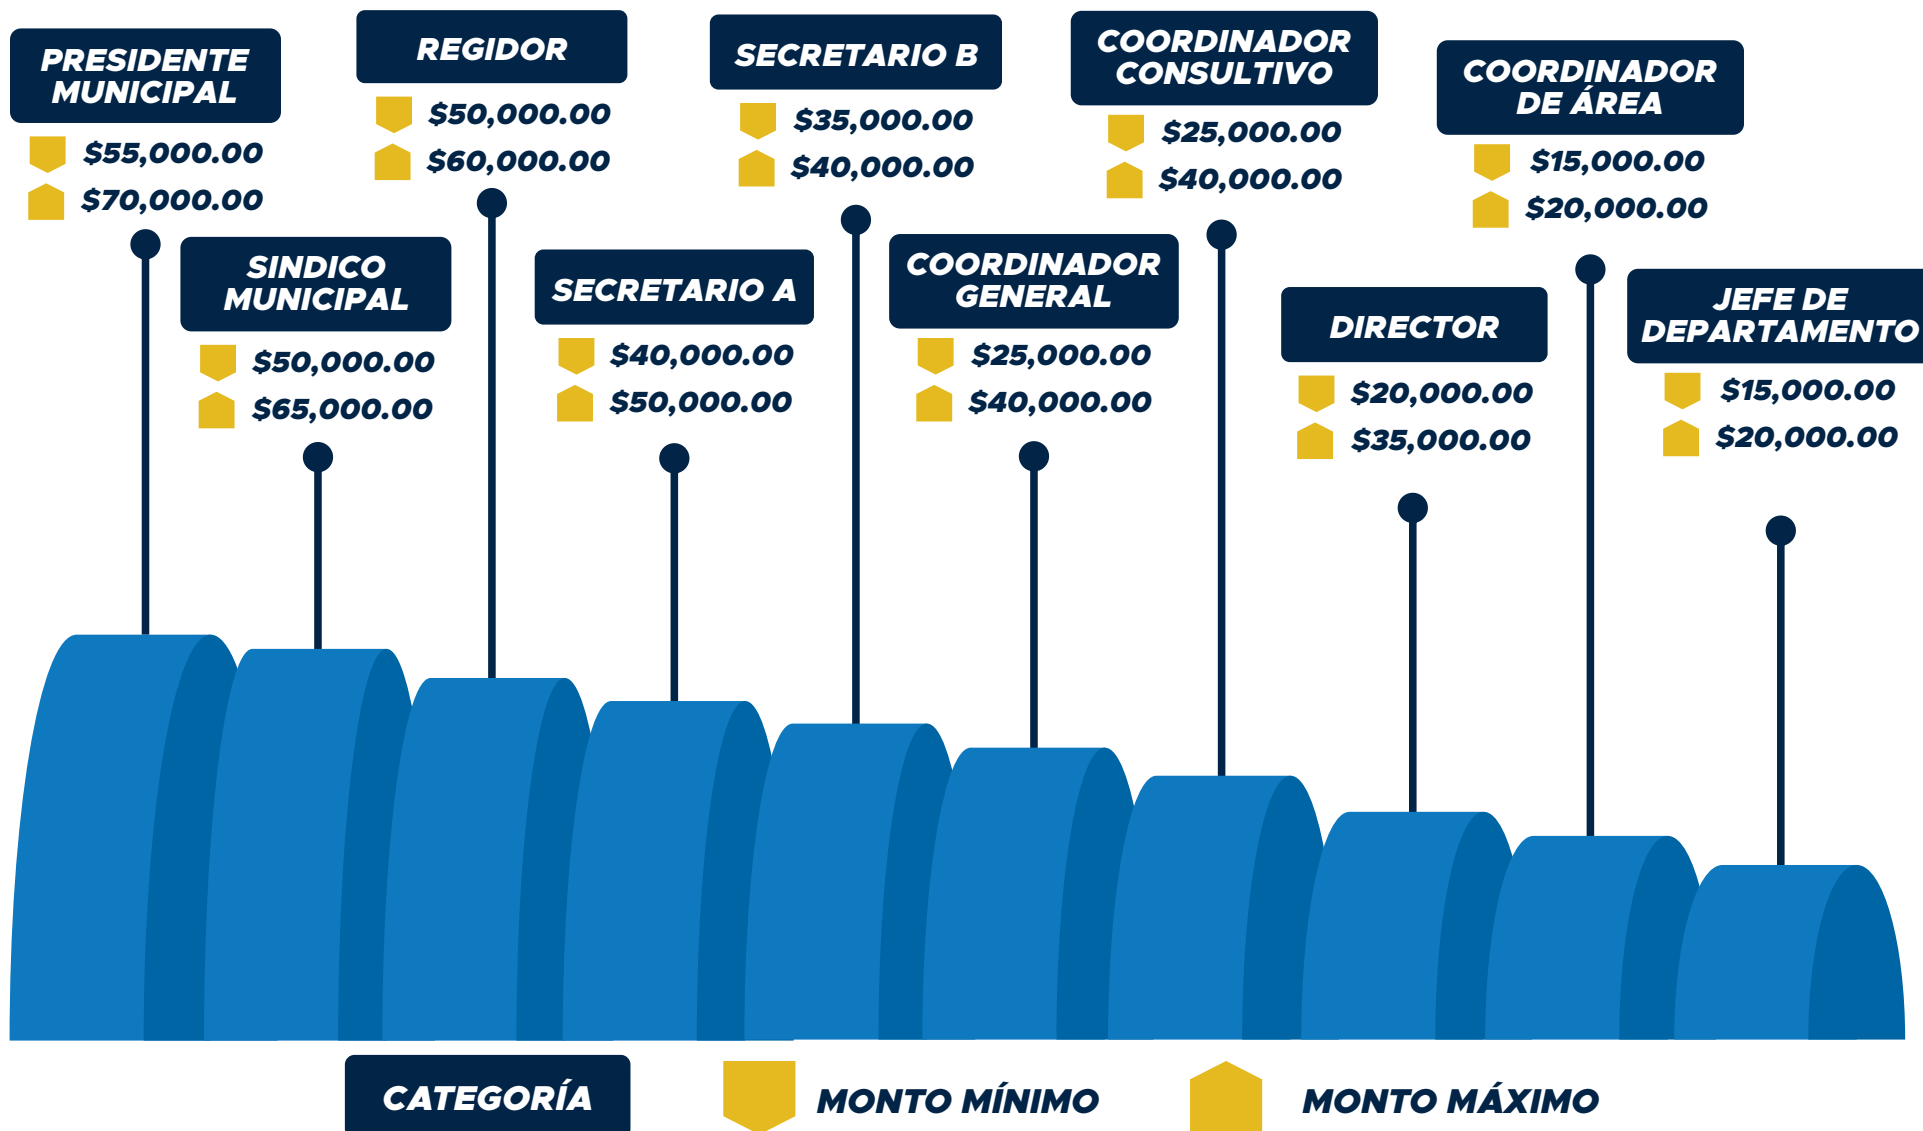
PRESIDENTE MUNICIPAL
$55,000.00
$70,000.00

SINDICO MUNICIPAL
$50,000.00
$65,000.00

REGIDOR
$50,000.00
$60,000.00

SECRETARIO A
$40,000.00
$50,000.00

SECRETARIO B
$35,000.00
$40,000.00

COORDINADOR GENERAL
$25,000.00
$40,000.00

COORDINADOR CONSULTIVO
$25,000.00
$40,000.00

DIRECTOR
$20,000.00
$35,000.00

COORDINADOR DE ÁREA
$15,000.00
$20,000.00

JEFE DE DEPARTAMENTO
$15,000.00
$20,000.00

CATEGORÍA
MONTO MÍNIMO
MONTO MÁXIMO